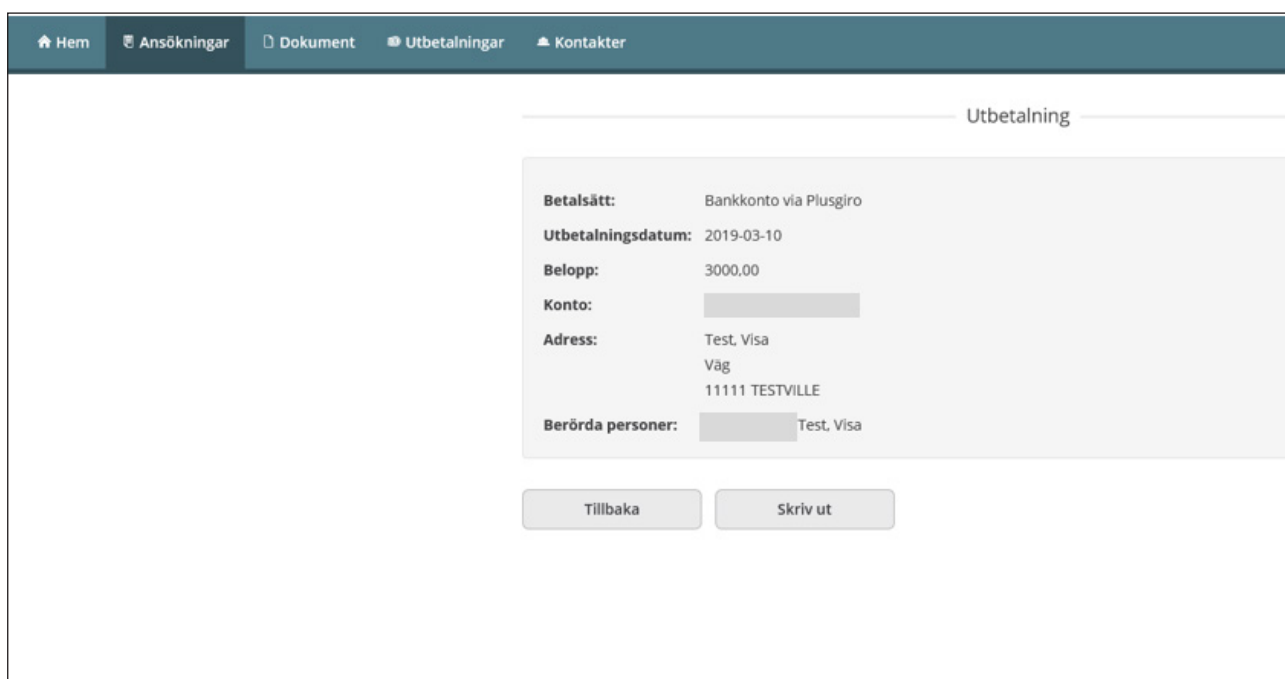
Hem Ansökningar Dokument Utbetalningar Kontakter

Utbetalning

Betalsätt: Bankkonto via Plusgiro
Utbetalningsdatum: 2019-03-10
Belopp: 3000,00
Konto:
Adress: Test, Visa
Väg
11111 TESTVILLE
Berörda personer: Test, Visa

Tillbaka Skriv ut